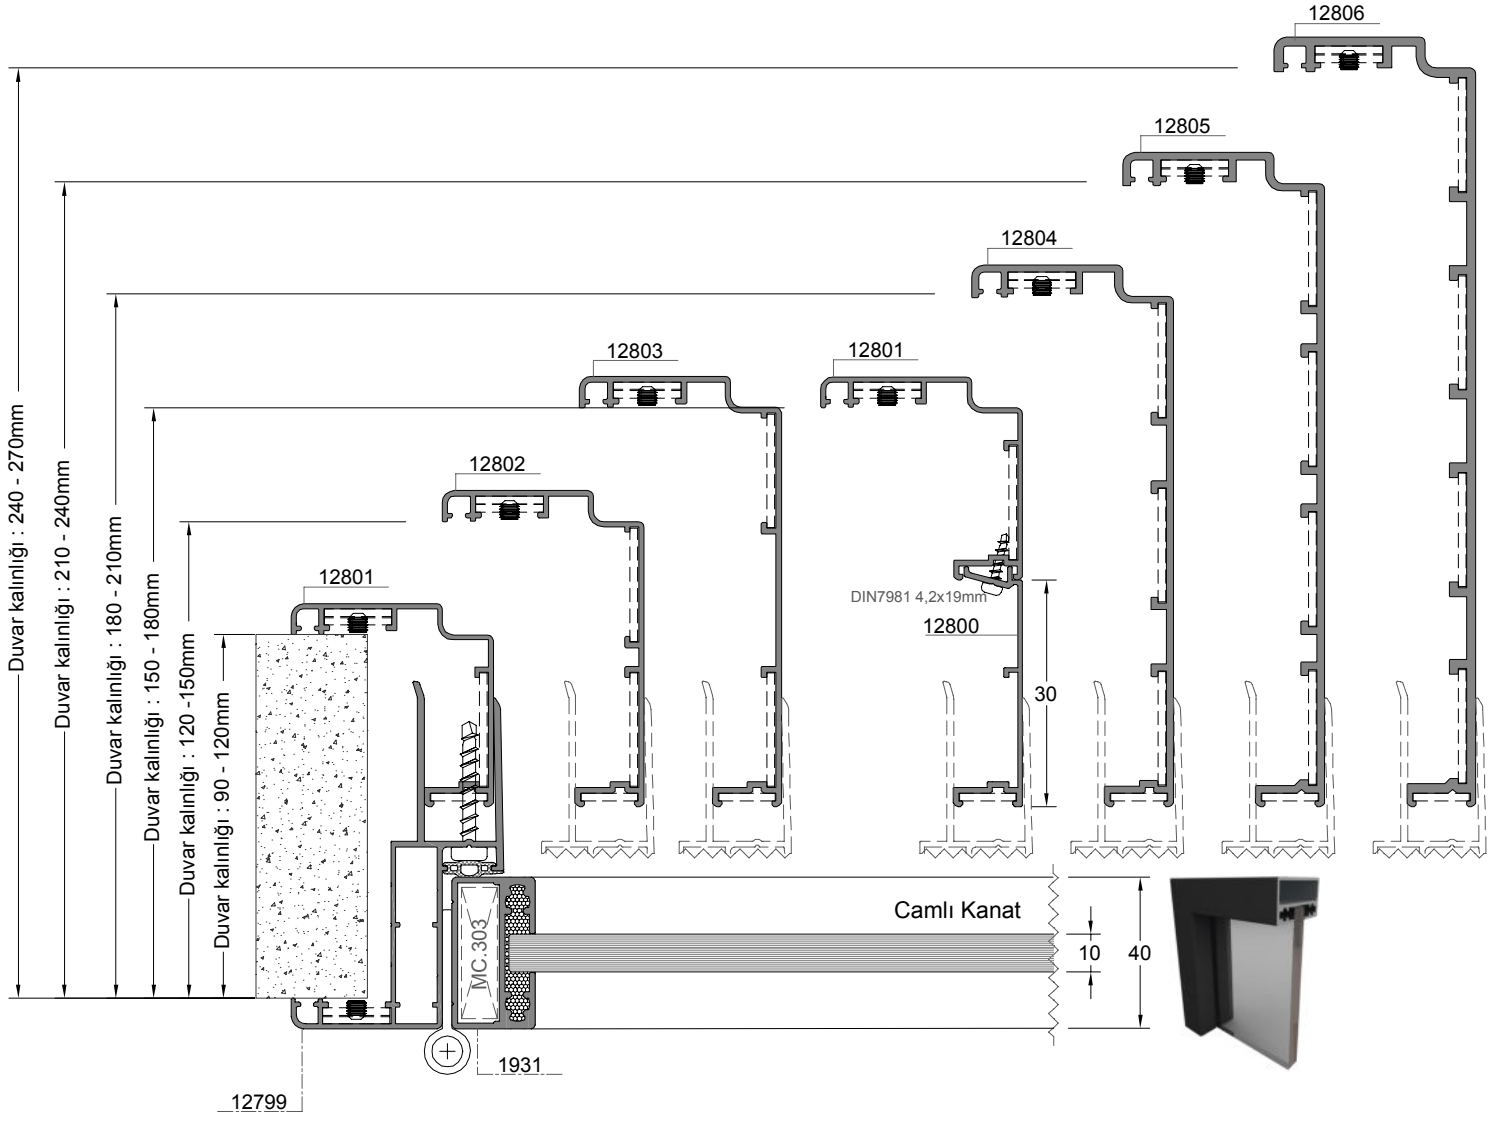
12806

12805

12804

12803

12801

12802

12801

DIN7981 4,2x19mm

12800

30

Duvar kalınlığı : 240 - 270mm

Duvar kalınlığı : 210 - 240mm

Duvar kalınlığı : 180 - 210mm

Duvar kalınlığı : 150 - 180mm

Duvar kalınlığı : 120 -150mm

Duvar kalınlığı : 90 - 120mm

Camlı Kanat

MC.303

10

40

1931

12799